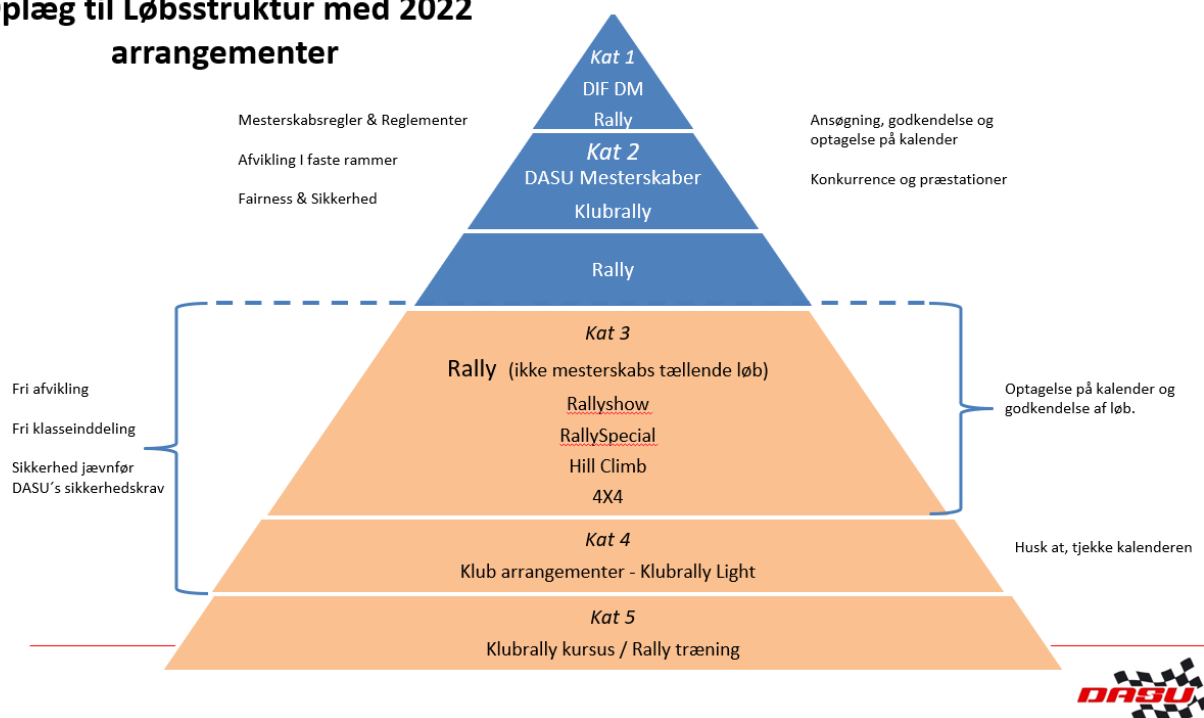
plæg til Løbsstruktur med 2022 arrangementer

Kat 1
DIF DM
Rally

Kat 2
DASU Mesterskaber
Klubrally

Rally

Mesterskabsregler & Reglementer

Afvikling I faste rammer

Fairness & Sikkerhed

Ansøgning, godkendelse og optagelse på kalender

Konkurrence og præstationer

Kat 3
Rally (ikke mesterskabs tællende løb)
Rallyshow
RallySpecial
Hill Climb
4X4

Fri afvikling

Fri klasseinddeling

Sikkerhed jævnfør DASU´s sikkerhedskrav

Optagelse på kalender og godkendelse af løb.

Kat 4
Klub arrangementer - Klubrally Light

Husk at, tjekke kalenderen

Kat 5
Klubrally kursus / Rally træning

DASU